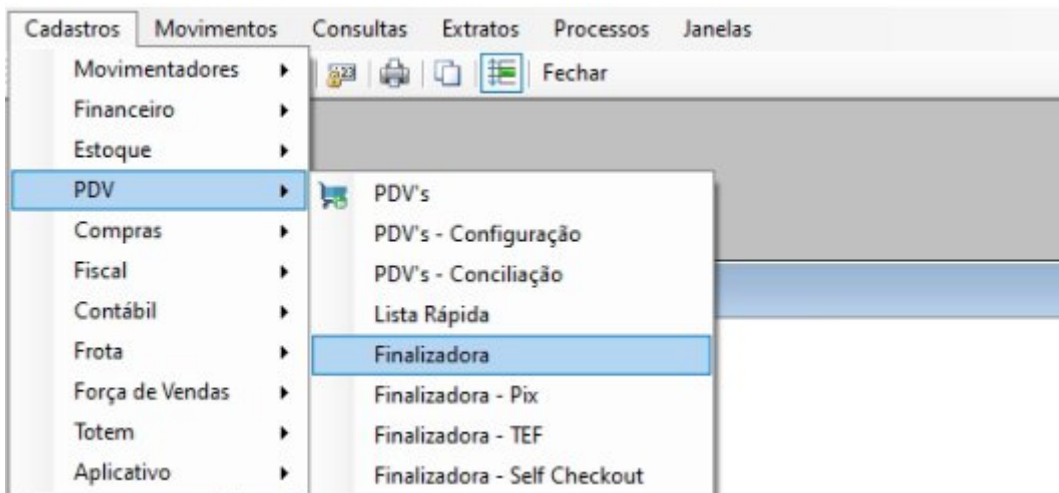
Cadastros Movimentos Consultas Extratos Processos Janelas

Movimentadores
Financeiro
Estoque
PDV
Compras
Fiscal
Contábil
Frota
Força de Vendas
Totem
Aplicativo

Fechar

PDV's
PDV's - Configuração
PDV's - Conciliação
Lista Rápida
Finalizadora
Finalizadora - Pix
Finalizadora - TEF
Finalizadora - Self Checkout